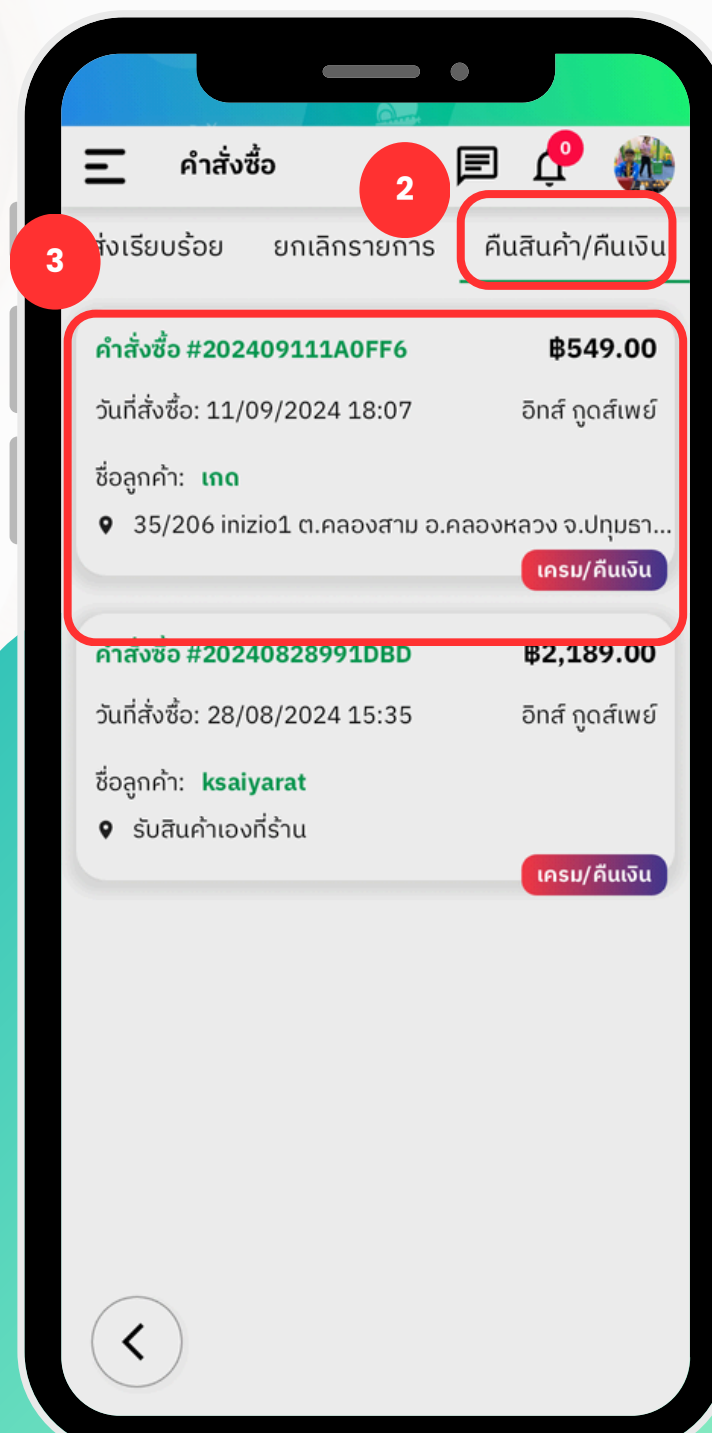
คำสั่งซื้อ

0

2

3

ส่งเรียบร้อย ยกเลิกรายการ คืนสินค้า/คืนเงิน

คำสั่งซื้อ #202409111A0FF6 ฿549.00

วันที่สั่งซื้อ: 11/09/2024 18:07 อิทส์ กูดส์เพย์

ชื่อลูกค้า: เกด

35/206 inizio1 ต.คลองสาม อ.คลองหลวง จ.ปทุมธา...

เครม/คืนเงิน

คำสั่งซื้อ #20240828991DBD ฿2,189.00

วันที่สั่งซื้อ: 28/08/2024 15:35 อิทส์ กูดส์เพย์

ชื่อลูกค้า: ksaiyarat

รับสินค้าเองที่ร้าน

เครม/คืนเงิน